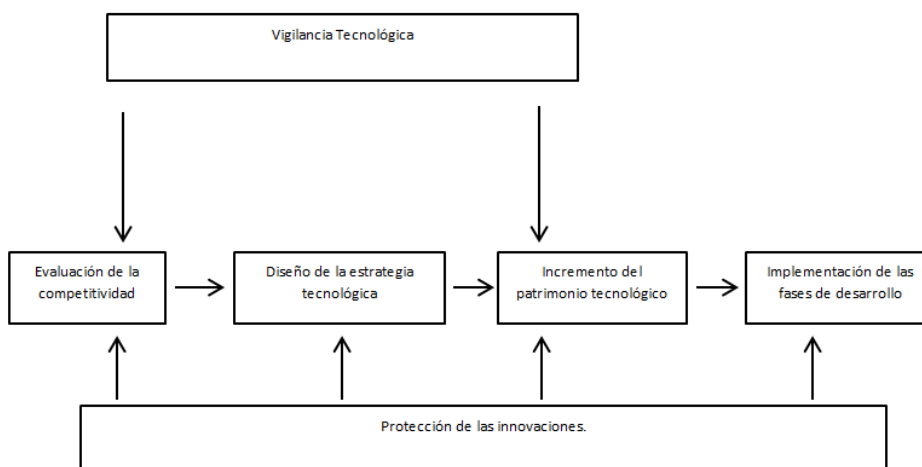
Vigilancia Tecnológica

Evaluación de la competitividad

Diseño de la estrategia tecnológica

Incremento del patrimonio tecnológico

Implementación de las fases de desarrollo

Protección de las innovaciones.